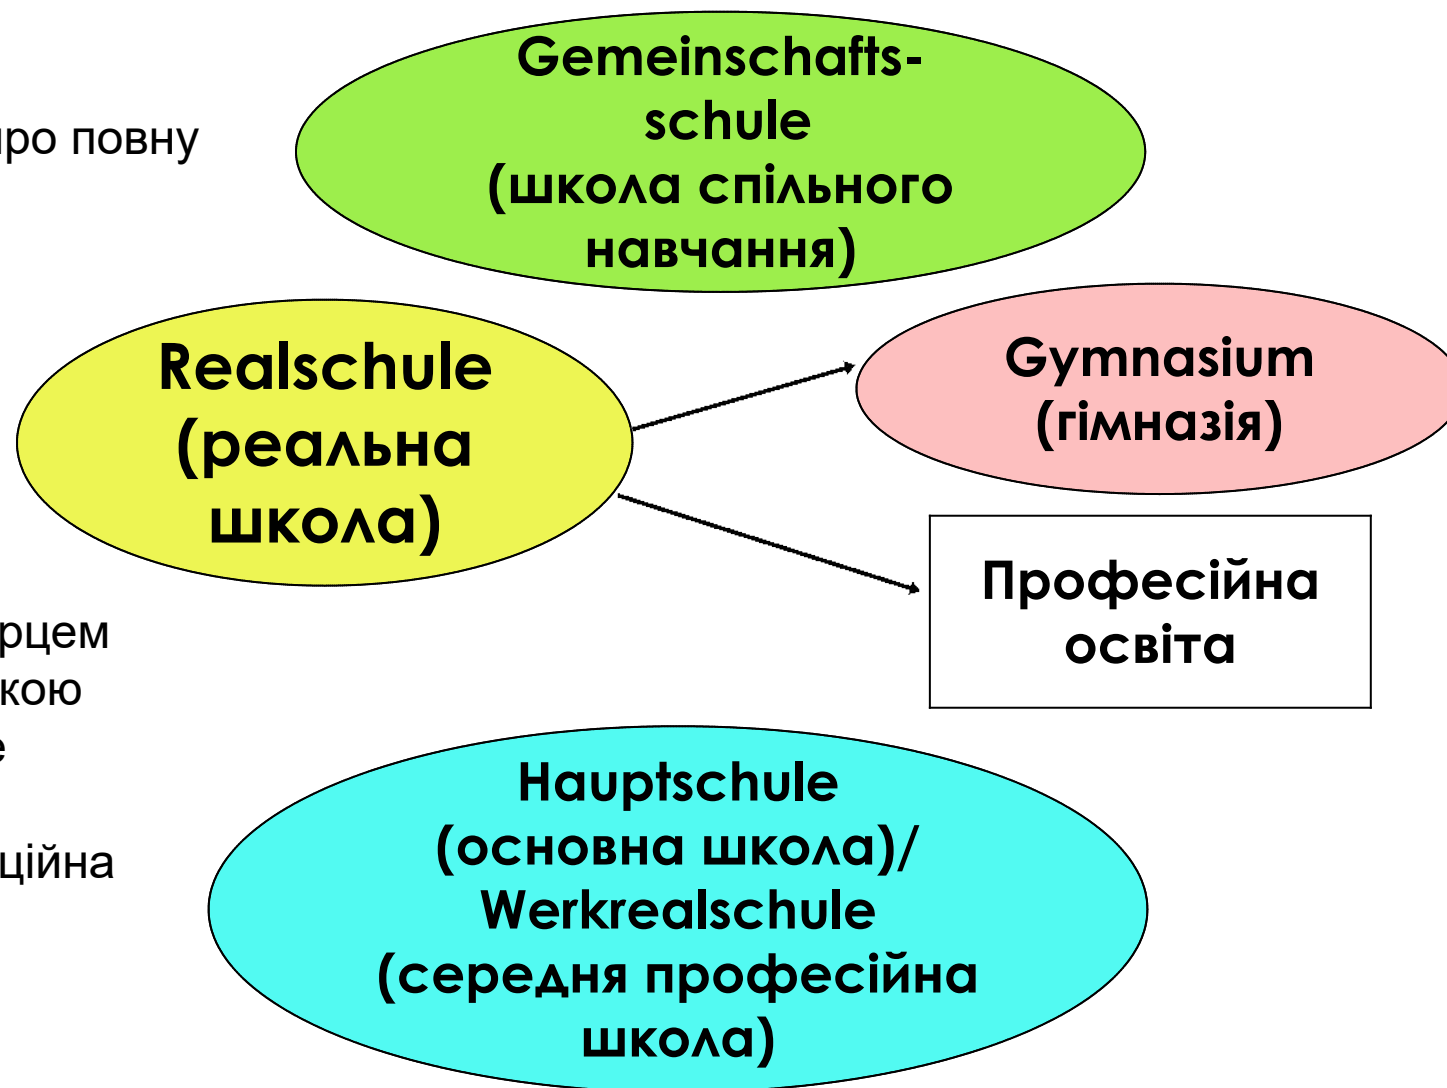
про повну

Gemeinschaftsschule
(школа спільного навчання)

Realschule
(реальна школа)

Gymnasium
(гімназія)

Професійна освіта

рцем
кою
е

ційна

Hauptschule
(основна школа)/
Werkrealschule
(середня професійна школа)